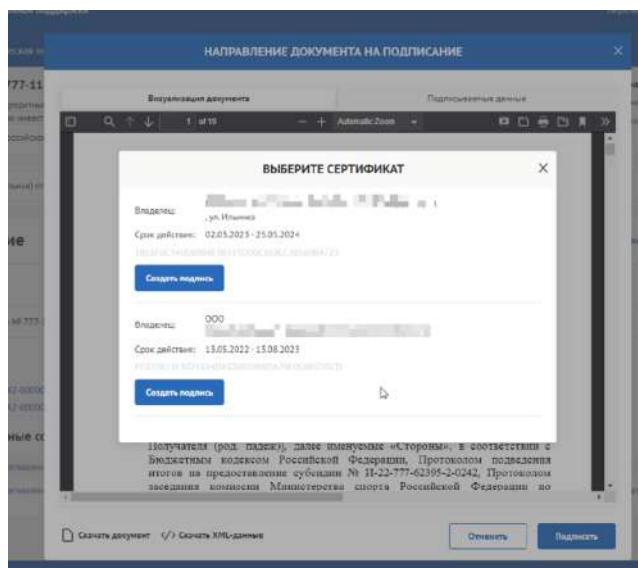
НАПРАВЛЕНИЕ ДОКУМЕНТА НА ПОДПИСАНИЕ

Визуализация документа

Подписываемые данные

1 of 19

Automatic Zoom

ВЫБЕРИТЕ СЕРТИФИКАТ

Владелец: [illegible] , ул. Ильинка

Срок действия: 02.05.2023 - 25.05.2024

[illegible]

Создать подпись

Владелец: ООО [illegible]

Срок действия: 13.05.2022 - 13.08.2023

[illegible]

Создать подпись

Получателя (род. падеж), далее именуемые «Стороны», в соответствии с Бюджетным кодексом Российской Федерации, Протоколом подведения итогов на предоставление субсидии № И-22-777-62395-2-0242, Протоколом заседания комиссии Министерства спорта Российской Федерации по

Скачать документ

Скачать XML-данные

Отменить

Подписать